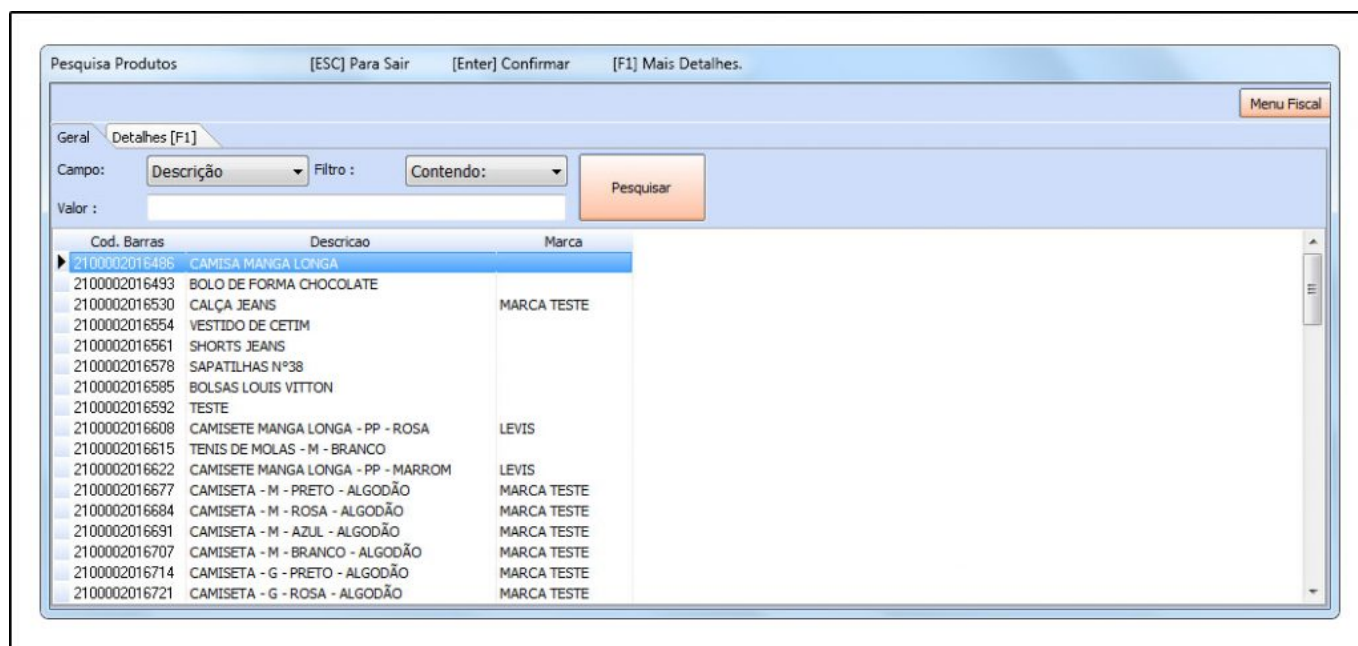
Pesquisa Produtos [ESC] Para Sair [Enter] Confirmar [F1] Mais Detalhes.

Menu Fiscal

Geral Detalhes [F1]

Campo: Descrição Filtro : Contendo: Pesquisar

Valor :

| Cod. Barras | Descricao | Marca |
|---|---|---|
| 2100002016486 | CAMISA MANGA LONGA | |
| 2100002016493 | BOLO DE FORMA CHOCOLATE | |
| 2100002016530 | CALÇA JEANS | MARCA TESTE |
| 2100002016554 | VESTIDO DE CETIM | |
| 2100002016561 | SHORTS JEANS | |
| 2100002016578 | SAPATILHAS N°38 | |
| 2100002016585 | BOLSAS LOUIS VITTON | |
| 2100002016592 | TESTE | |
| 2100002016608 | CAMISETE MANGA LONGA - PP - ROSA | LEVIS |
| 2100002016615 | TENIS DE MOLAS - M - BRANCO | |
| 2100002016622 | CAMISETE MANGA LONGA - PP - MARROM | LEVIS |
| 2100002016677 | CAMISETA - M - PRETO - ALGODÃO | MARCA TESTE |
| 2100002016684 | CAMISETA - M - ROSA - ALGODÃO | MARCA TESTE |
| 2100002016691 | CAMISETA - M - AZUL - ALGODÃO | MARCA TESTE |
| 2100002016707 | CAMISETA - M - BRANCO - ALGODÃO | MARCA TESTE |
| 2100002016714 | CAMISETA - G - PRETO - ALGODÃO | MARCA TESTE |
| 2100002016721 | CAMISETA - G - ROSA - ALGODÃO | MARCA TESTE |